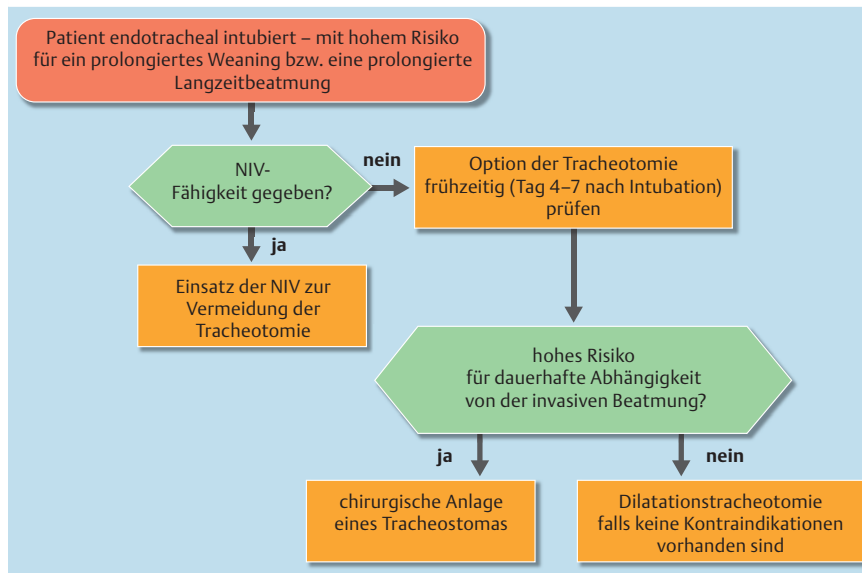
Patient endotracheal intubiert – mit hohem Risiko für ein prolongiertes Weaning bzw. eine prolongierte Langzeitbeatmung

NIV-Fähigkeit gegeben?

nein

Option der Tracheotomie frühzeitig (Tag 4–7 nach Intubation) prüfen

ja

Einsatz der NIV zur Vermeidung der Tracheotomie

hohes Risiko für dauerhafte Abhängigkeit von der invasiven Beatmung?

ja

nein

chirurgische Anlage eines Tracheostomas

Dilatationstracheotomie falls keine Kontraindikationen vorhanden sind